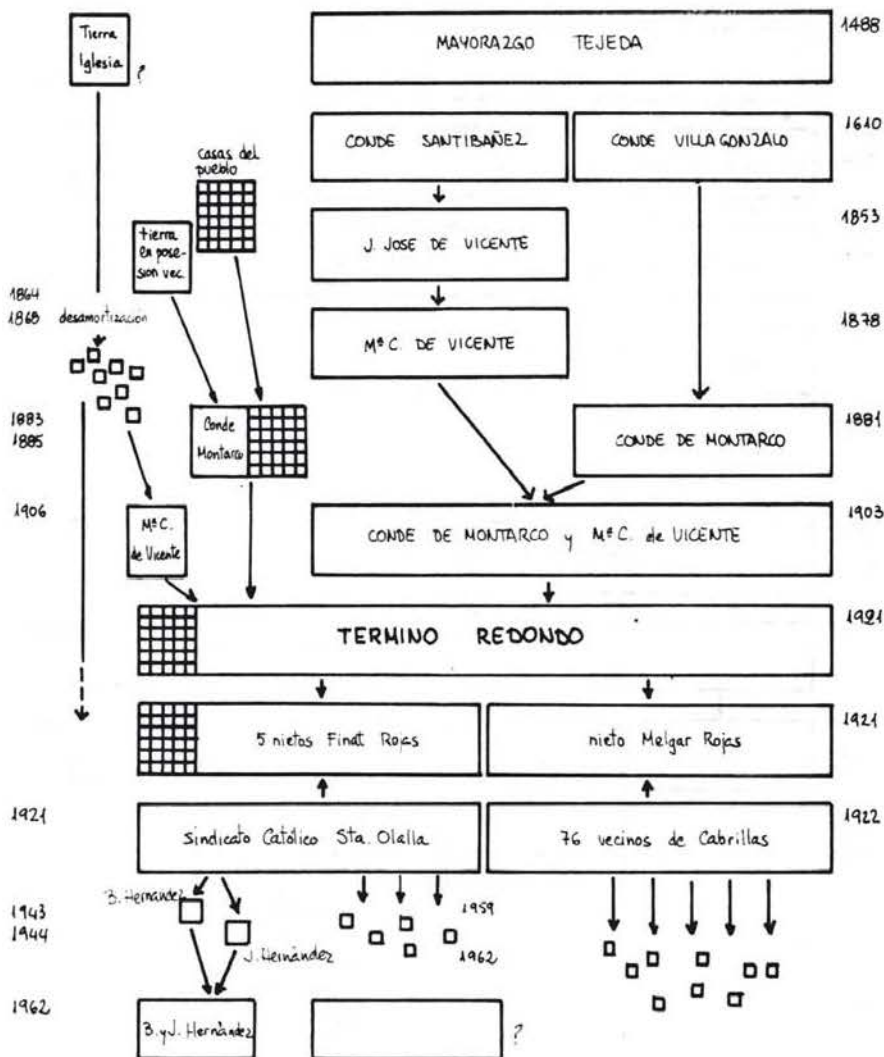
Tierra Iglesia ?

MAYORAZGO TEJEDA 1488

CONDE SANTIBAÑEZ

CONDE VILLAGONZALO 1610

casas del pueblo

J. JOSE DE VICENTE 1853

tierra en posesion vec.

1864
1868 desamortizacion

Mª C. DE VICENTE 1878

1883
1885

Conde Montarco

CONDE DE MONTARCO 1881

1906

Mª C. de Vicente

CONDE DE MONTARCO y Mª C. de VICENTE 1903

TERMINO REDONDO 1921

5 nietos Finat Rojas

nieto Melgar Rojas 1921

1921 Sindicato Católico Sta. Olalla

76 vecinos de Cabrillas 1922

B. Hernandez

1943
1944

J. Hernández

1959

1962

1962 B. y J. Hernández

?